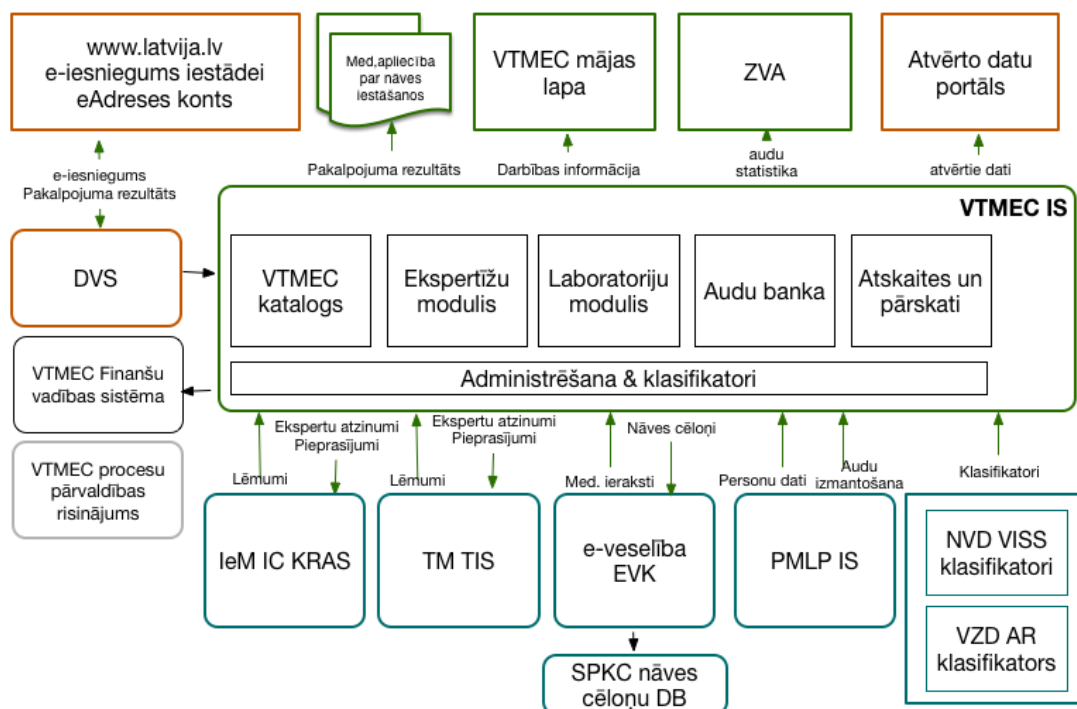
www.latvija.lv
e-iesniegums iestādei
eAdreses konts

Med,apliecība par nāves iestāšanos

VTMEC mājas lapa

ZVA

Atvērto datu portāls

e-iesniegums
Pakalpojuma rezultāts

Pakalpojuma rezultāts

Darbības informācija

audu statistika

atvērtie dati

VTMEC IS

DVS

VTMEC katalogs

Ekspertīžu modulis

Laboratoriju modulis

Audu banka

Atskaites un pārskati

Administrēšana & klasifikatori

VTMEC Finanšu vadības sistēma

VTMEC procesu pārvaldības risinājums

Ekspertu atzinumi
Pieprasījumi

Lēmumi

Ekspertu atzinumi
Pieprasījumi

Lēmumi

Nāves cēloņi

Med. ieraksti

Personu dati

Audu izmantošana

Klasifikatori

IeM IC KRAS

TM TIS

e-veselība EVK

PMLP IS

NVD VISS klasifikatori

VZD AR klasifikators

SPKC nāves cēloņu DB